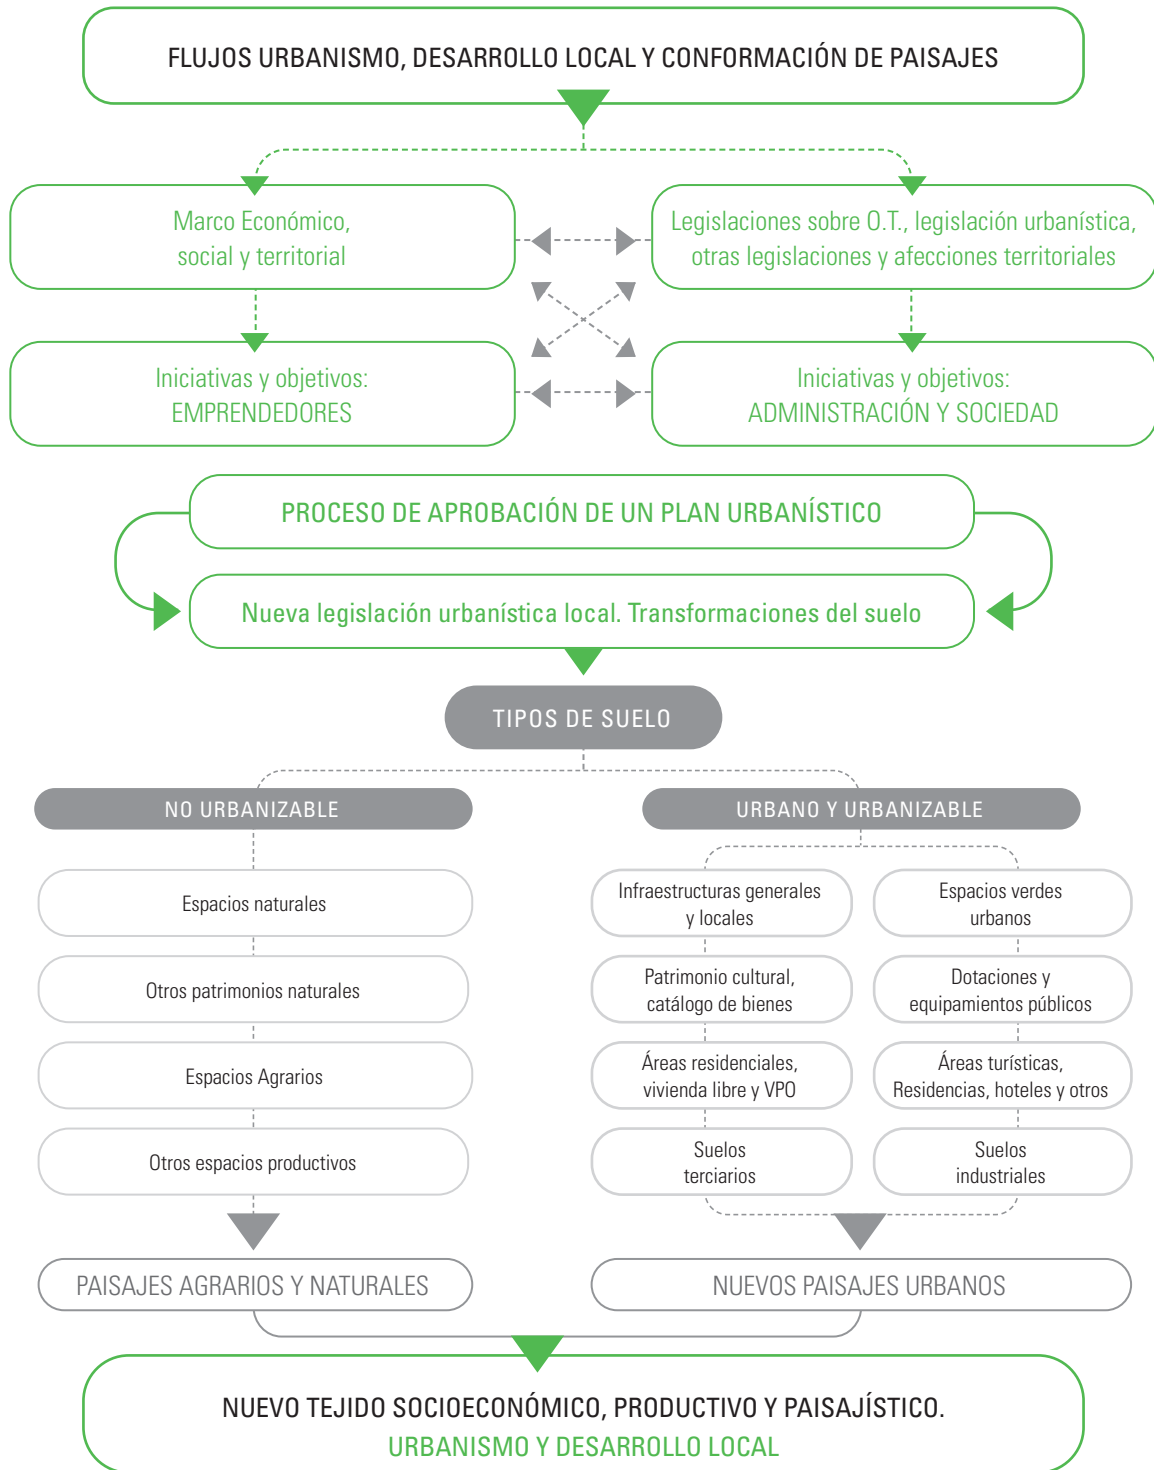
FLUJOS URBANISMO, DESARROLLO LOCAL Y CONFORMACIÓN DE PAISAJES

Marco Económico, social y territorial

Legislaciones sobre O.T., legislación urbanística, otras legislaciones y afecciones territoriales

Iniciativas y objetivos: EMPRENDEDORES

Iniciativas y objetivos: ADMINISTRACIÓN Y SOCIEDAD

PROCESO DE APROBACIÓN DE UN PLAN URBANÍSTICO

Nueva legislación urbanística local. Transformaciones del suelo

TIPOS DE SUELO

NO URBANIZABLE

URBANO Y URBANIZABLE

Espacios naturales

Otros patrimonios naturales

Espacios Agrarios

Otros espacios productivos

Infraestructuras generales y locales

Espacios verdes urbanos

Patrimonio cultural, catálogo de bienes

Dotaciones y equipamientos públicos

Áreas residenciales, vivienda libre y VPO

Áreas turísticas, Residencias, hoteles y otros

Suelos terciarios

Suelos industriales

PAISAJES AGRARIOS Y NATURALES

NUEVOS PAISAJES URBANOS

NUEVO TEJIDO SOCIOECONÓMICO, PRODUCTIVO Y PAISAJÍSTICO.
URBANISMO Y DESARROLLO LOCAL